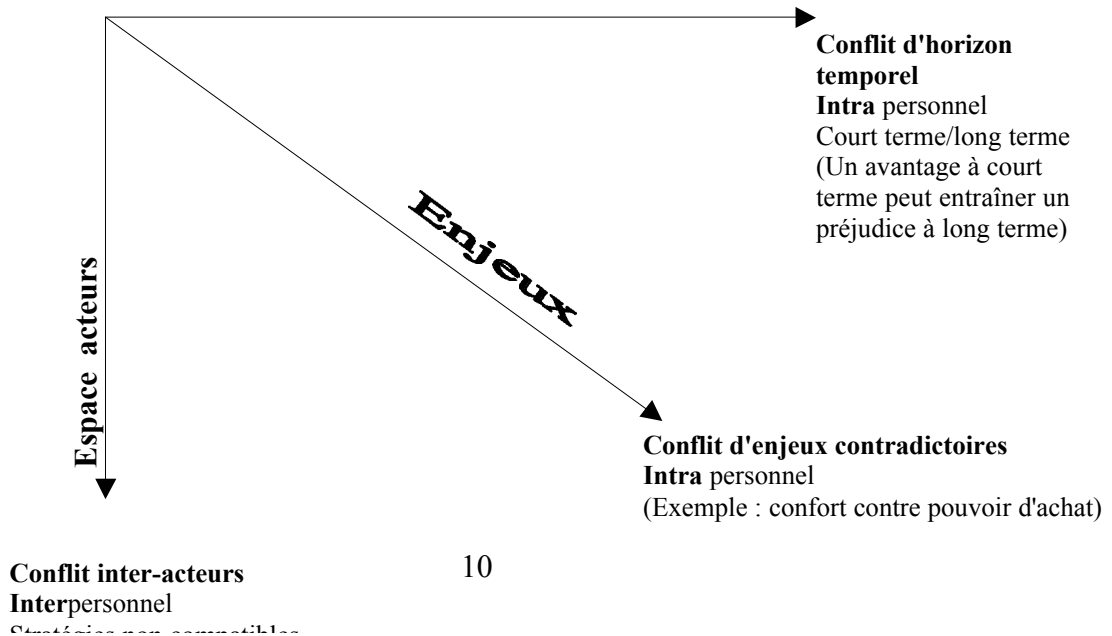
Conflit d'horizon temporel
Intra personnel
Court terme/long terme
(Un avantage à court terme peut entraîner un préjudice à long terme)

Enjeux

Espace acteurs

Conflit d'enjeux contradictoires
Intra personnel
(Exemple : confort contre pouvoir d'achat)

Conflit inter-acteurs
Interpersonnel
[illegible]

10